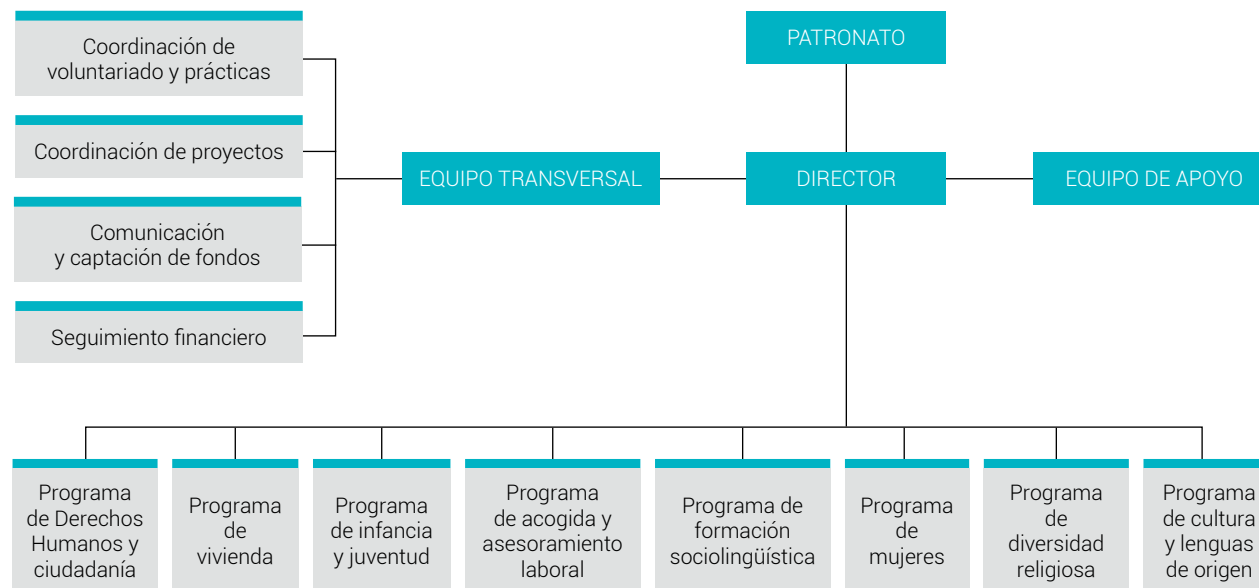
PATRONATO

Coordinación de voluntariado y prácticas

Coordinación de proyectos

Comunicación y captación de fondos

Seguimiento financiero

EQUIPO TRANSVERSAL

DIRECTOR

EQUIPO DE APOYO

Programa de Derechos Humanos y ciudadanía

Programa de vivienda

Programa de infancia y juventud

Programa de acogida y asesoramiento laboral

Programa de formación sociolingüística

Programa de mujeres

Programa de diversidad religiosa

Programa de cultura y lenguas de origen